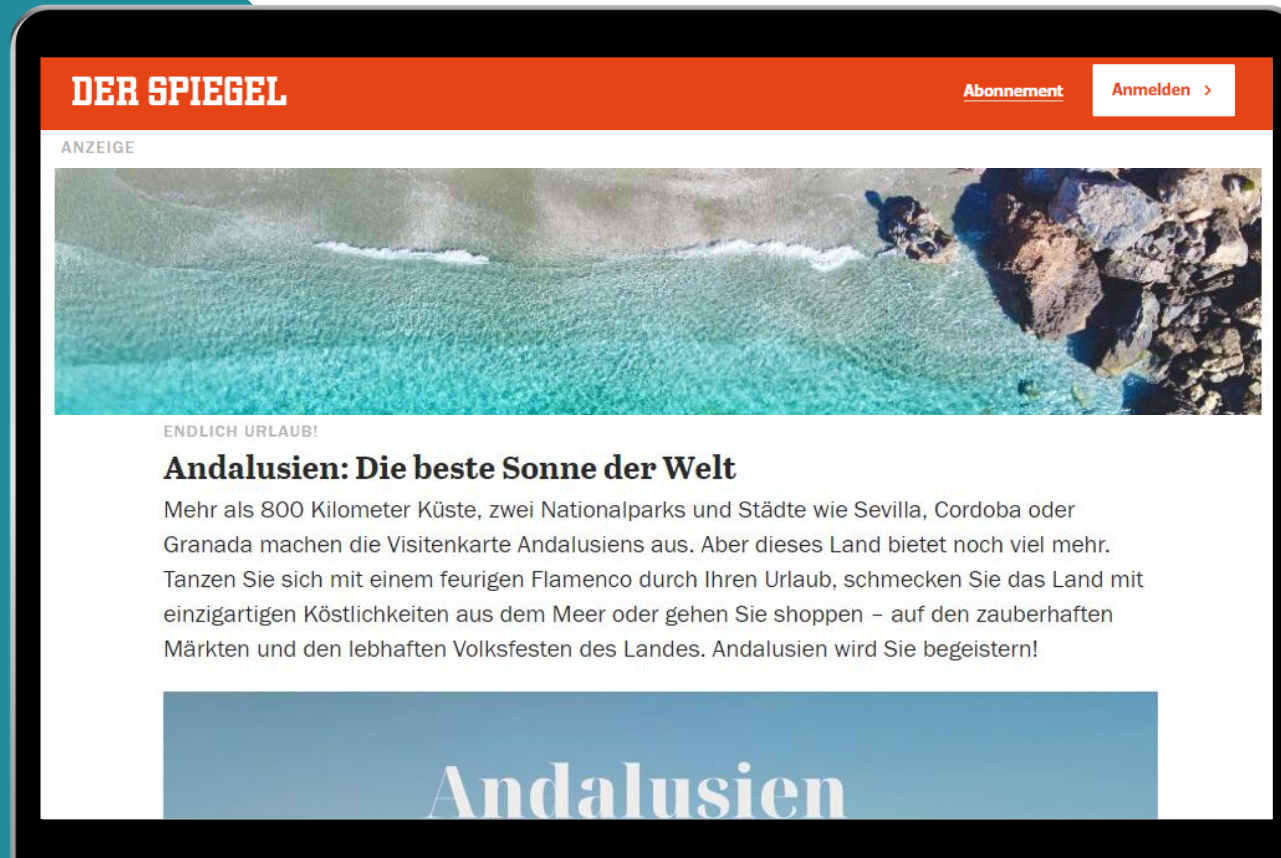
DER SPIEGEL

Abonnement

Anmelden >

ANZEIGE

ENDLICH URLAUB!

Andalusien: Die beste Sonne der Welt

Mehr als 800 Kilometer Küste, zwei Nationalparks und Städte wie Sevilla, Cordoba oder Granada machen die Visitenkarte Andalusiens aus. Aber dieses Land bietet noch viel mehr. Tanzen Sie sich mit einem feurigen Flamenco durch Ihren Urlaub, schmecken Sie das Land mit einzigartigen Köstlichkeiten aus dem Meer oder gehen Sie shoppen – auf den zauberhaften Märkten und den lebhaften Volksfesten des Landes. Andalusien wird Sie begeistern!

Andalusien